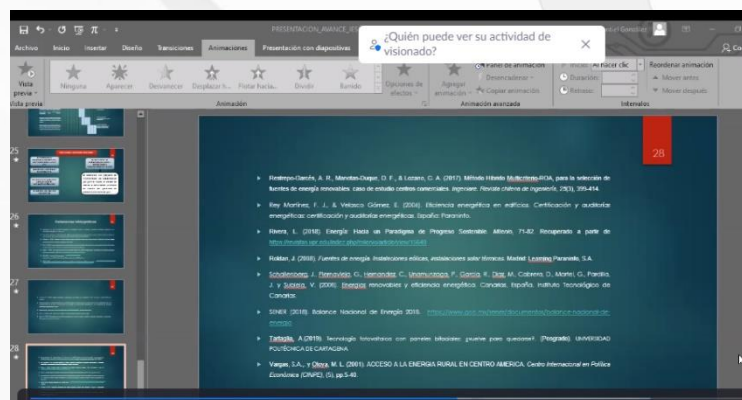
PRESENTACION_AVANCE_

¿Quién puede ver su actividad de visionado?

Archivo Inicio Insertar Diseño Transiciones Animaciones Presentación con diapositivas

Vista previa Ninguna Aparecer Desvanecer Desplazar h... Flotar hacia... Dividir Barrido Opciones de efectos Agregar animación Panel de animación Desencadenar Copiar animación Iniciar: Al hacer clic Duración: Retraso: Reordenar animación Mover antes Mover después

Vista previa Animación Animación avanzada Intervalos

25 26 27 28

28

Restrepo-Garcés, A. R., Manotas-Duque, D. F., & Lozano, C. A. (2017). Método Híbrido Multicriterio-ROA, para la selección de fuentes de energía renovables: caso de estudio centros comerciales. Ingeniare. Revista chilena de ingeniería, 25(3), 399-414.

Rey Martínez, F. J., & Velasco Gómez, E. (2006). Eficiencia energética en edificios. Certificación y auditorías energéticas: certificación y auditorías energéticas. España: Paraninfo.

Rivera, L. (2018). Energía Hasta un Paradigma de Progreso Sostenible. Milenio, 71-82. Recuperado a partir de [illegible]

Roldan, J. (2008). Fuentes de energía. Instalaciones eólicas, instalaciones solar térmicas. Madrid: Learning Paraninfo, S.A.

Schallenberg, J., Piernavieja, G., Hernández, C., Unamunzaga, P., García, R., Díaz, M., Cabrera, D., Martel, G., Pardilla, J. y Subiela, V. (2008). Energías renovables y eficiencia energética. Canarias, España, Instituto Tecnológico de Canarias.

SENER. (2018). Balance Nacional de Energía 2018. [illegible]

Tartaglia, A.(2019). Tecnología fotovoltaica con paneles bifaciales: ¿nueva para quedarse?. (Pregrado). UNIVERSIDAD POLITÉCNICA DE CARTAGENA

Vargas, S.A., y Oleya, M. L. (2001). ACCESO A LA ENERGIA RURAL EN CENTRO AMERICA. Centro Internacional en Política Económica (CINPE), (5), pp.5-40.